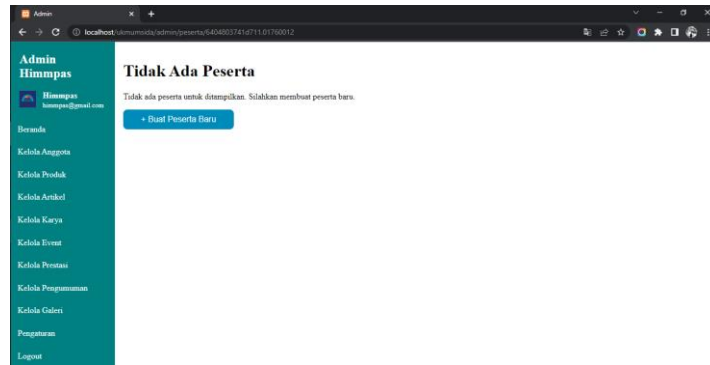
Admin

localhost/ukmumsida/admin/peserta/6404803741d711.01760012

Admin Himmpas

Himmpas
himmpas@gmail.com

Beranda

Kelola Anggota

Kelola Produk

Kelola Artikel

Kelola Karya

Kelola Event

Kelola Prestasi

Kelola Pengumuman

Kelola Galeri

Pengaturan

Logout

Tidak Ada Peserta

Tidak ada peserta untuk ditampilkan. Silahkan membuat peserta baru.

+ Buat Peserta Baru